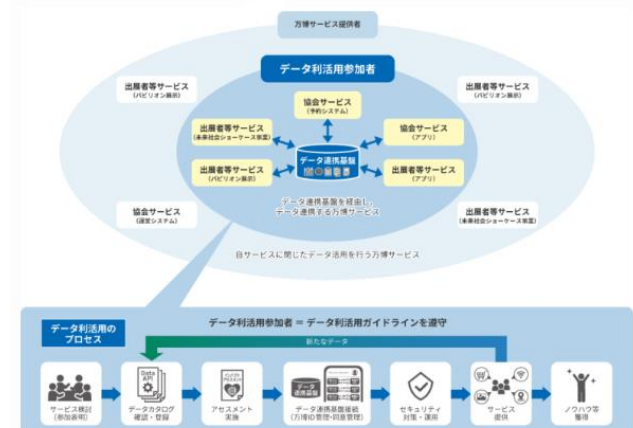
万博サービス提供者

データ利活用参加者

出展者等サービス
(パビリオン展示)

出展者等サービス
(パビリオン展示)

協会サービス
(予約システム)

出展者等サービス
(未来社会ショーケース事業)

協会サービス
(アプリ)

データ連携基盤

出展者等サービス
(パビリオン展示)

出展者等サービス
(アプリ)

データ連携基盤を経由し、データ連携する万博サービス

協会サービス
(運営システム)

出展者等サービス
(未来社会ショーケース事業)

自サービスに閉じたデータ活用を行う万博サービス

データ利活用の
プロセス

データ利活用参加者 = データ利活用ガイドラインを遵守

新たなデータ

サービス検討
(参加表明)

データカタログ
確認・登録

アセスメント
実施

データ連携基盤接続
(万博ID管理・同意管理)

セキュリティ
対策・運用

サービス
提供

ノウハウ等
整理